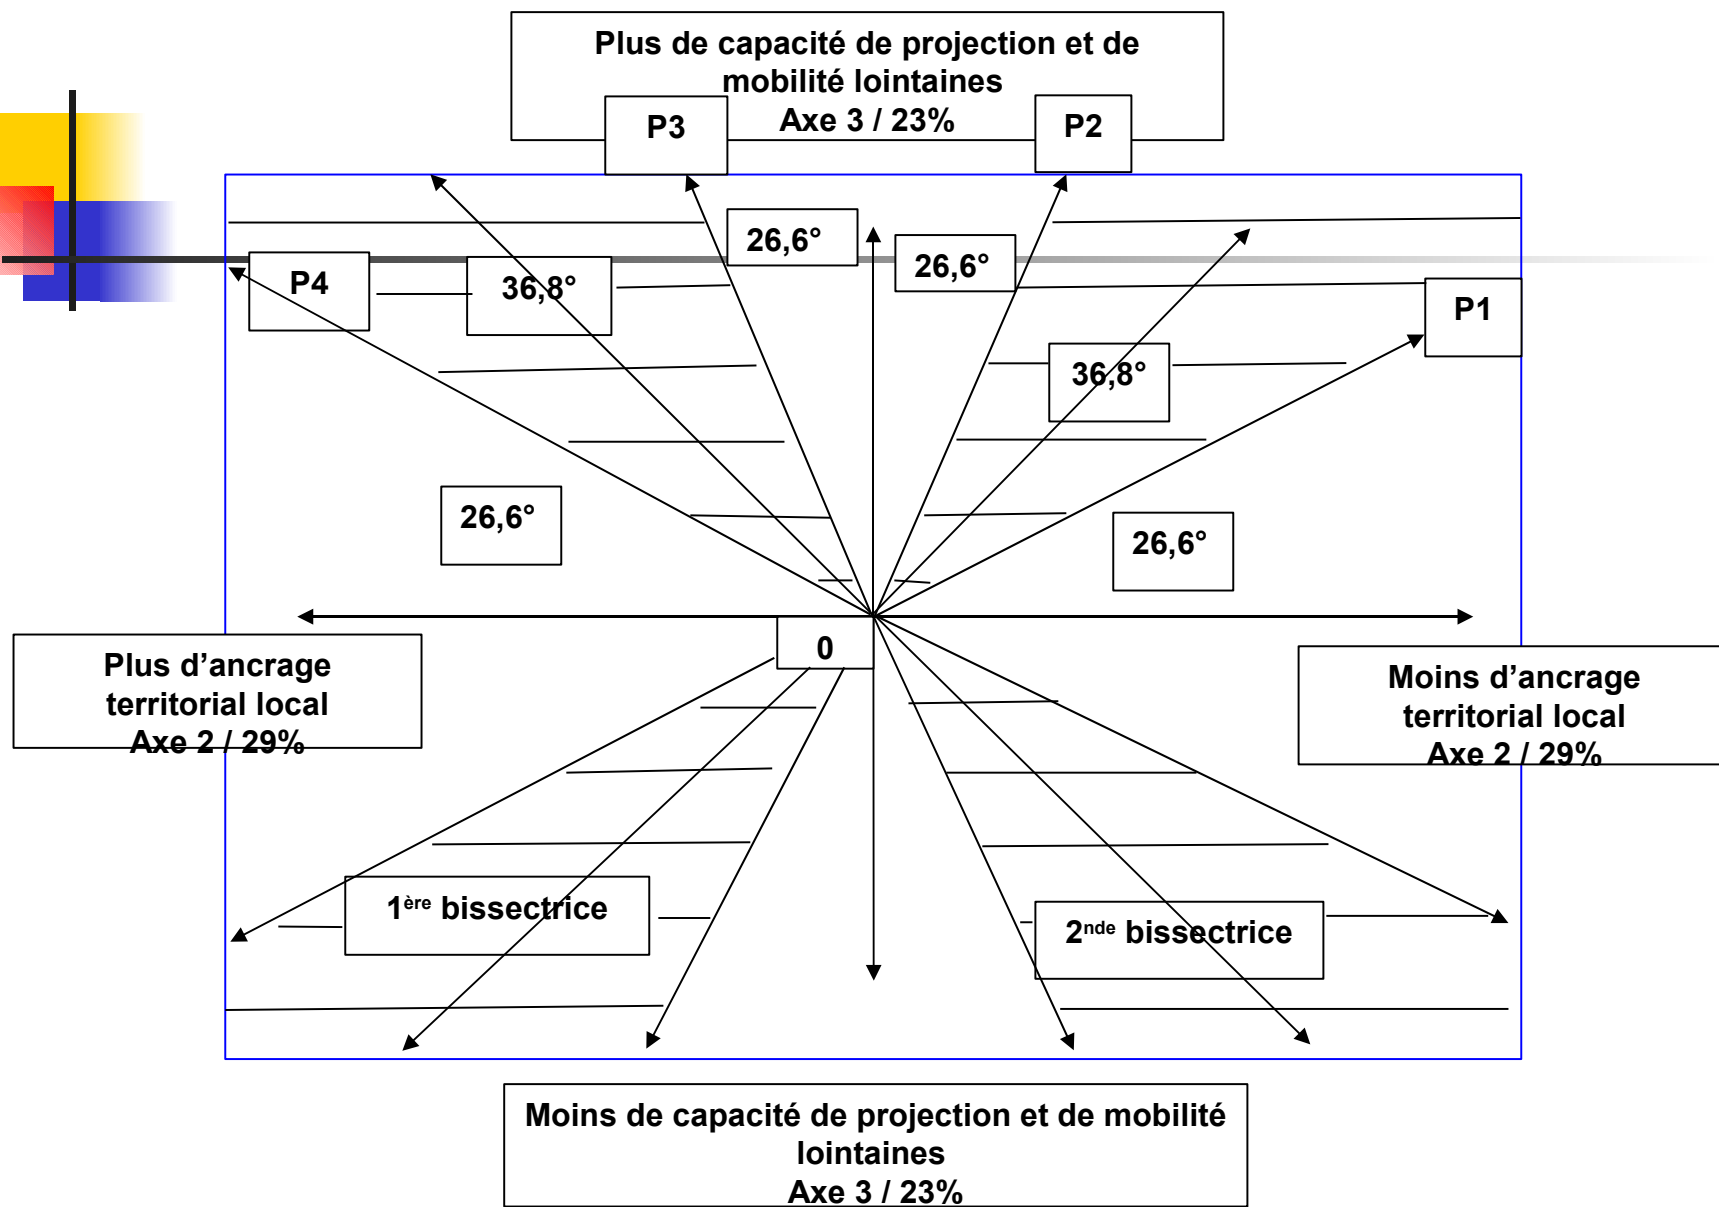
Plus de capacité de projection et de mobilité lointaines
Axe 3 / 23%

P3

P2

26,6°

26,6°

P4

36,8°

P1

36,8°

26,6°

26,6°

Plus d’ancrage territorial local
Axe 2 / 29%

0

Moins d’ancrage territorial local
Axe 2 / 29%

1$^{ère}$ bissectrice

2$^{nde}$ bissectrice

Moins de capacité de projection et de mobilité lointaines
Axe 3 / 23%